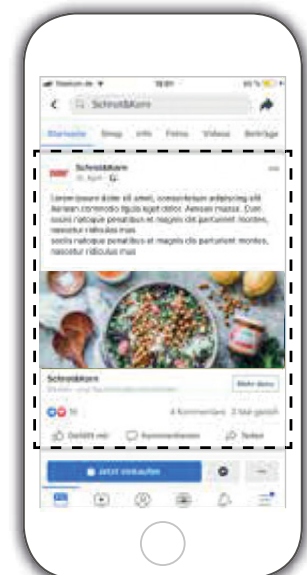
Telekom.de 18:01 93 %

Schrot&Korn

Startseite Shop Info Fotos Videos Beiträge

Schrot&Korn
21. April

Lorem ipsum dolor sit amet, consectetuer adipiscing elit. Aenean commodo ligula eget dolor. Aenean massa. Cum sociis natoque penatibus et magnis dis parturient montes, nascetur ridiculus mus.
sociis natoque penatibus et magnis dis parturient montes, nascetur ridiculus mus.

Schrot&Korn
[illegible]

Mehr dazu

16

4 Kommentare 3 Mal geteilt

Gefällt mir Kommentieren Teilen

Jetzt einkaufen